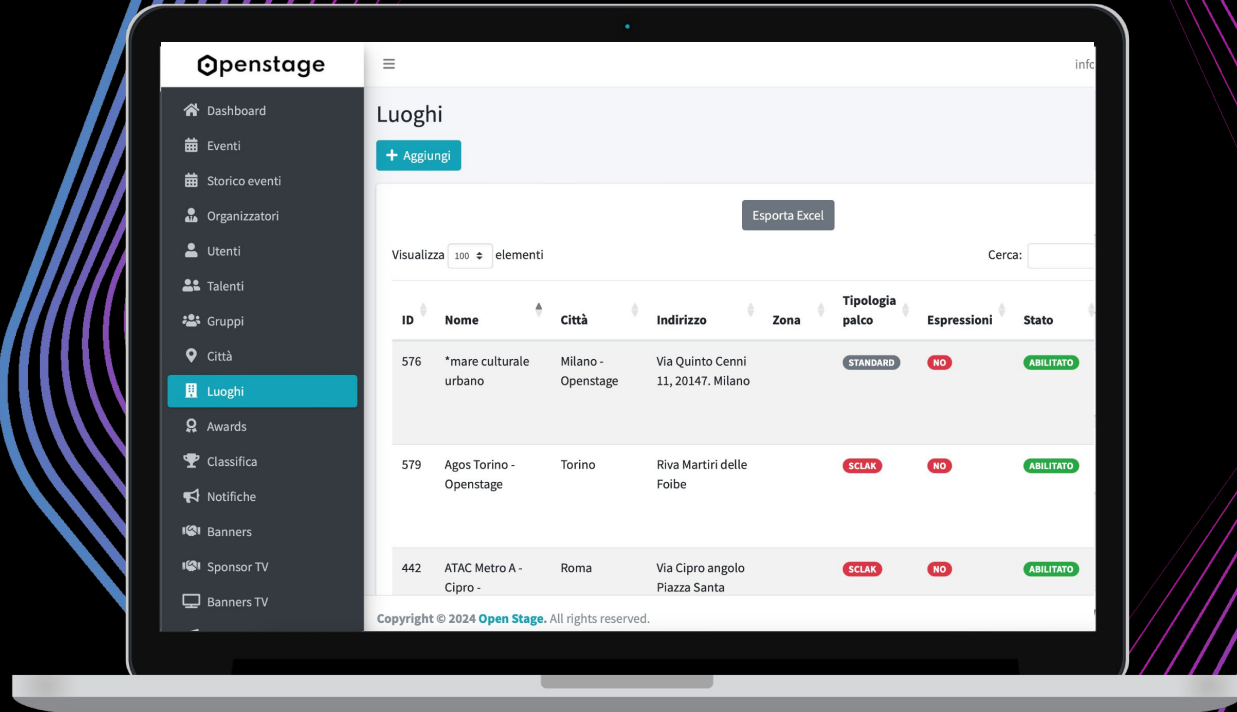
Openstage

Dashboard
Eventi
Storico eventi
Organizzatori
Utenti
Talenti
Gruppi
Città
Luoghi
Awards
Classifica
Notifiche
Banners
Sponsor TV
Banners TV

≡ infc

Luoghi

+ Aggiungi

Esporta Excel

Visualizza 100 elementi

Cerca:

| ID | Nome | Città | Indirizzo | Zona | Tipologia palco | Espressioni | Stato |
|---|---|---|---|---|---|---|---|
| 576 | *mare culturale urbano | Milano - Openstage | Via Quinto Cenni 11, 20147. Milano | | STANDARD | NO | ABILITATO |
| 579 | Agos Torino - Openstage | Torino | Riva Martiri delle Foibe | | SCLAK | NO | ABILITATO |
| 442 | ATAC Metro A - Cipro - | Roma | Via Cipro angolo Piazza Santa | | SCLAK | NO | ABILITATO |

Copyright © 2024 Open Stage. All rights reserved.